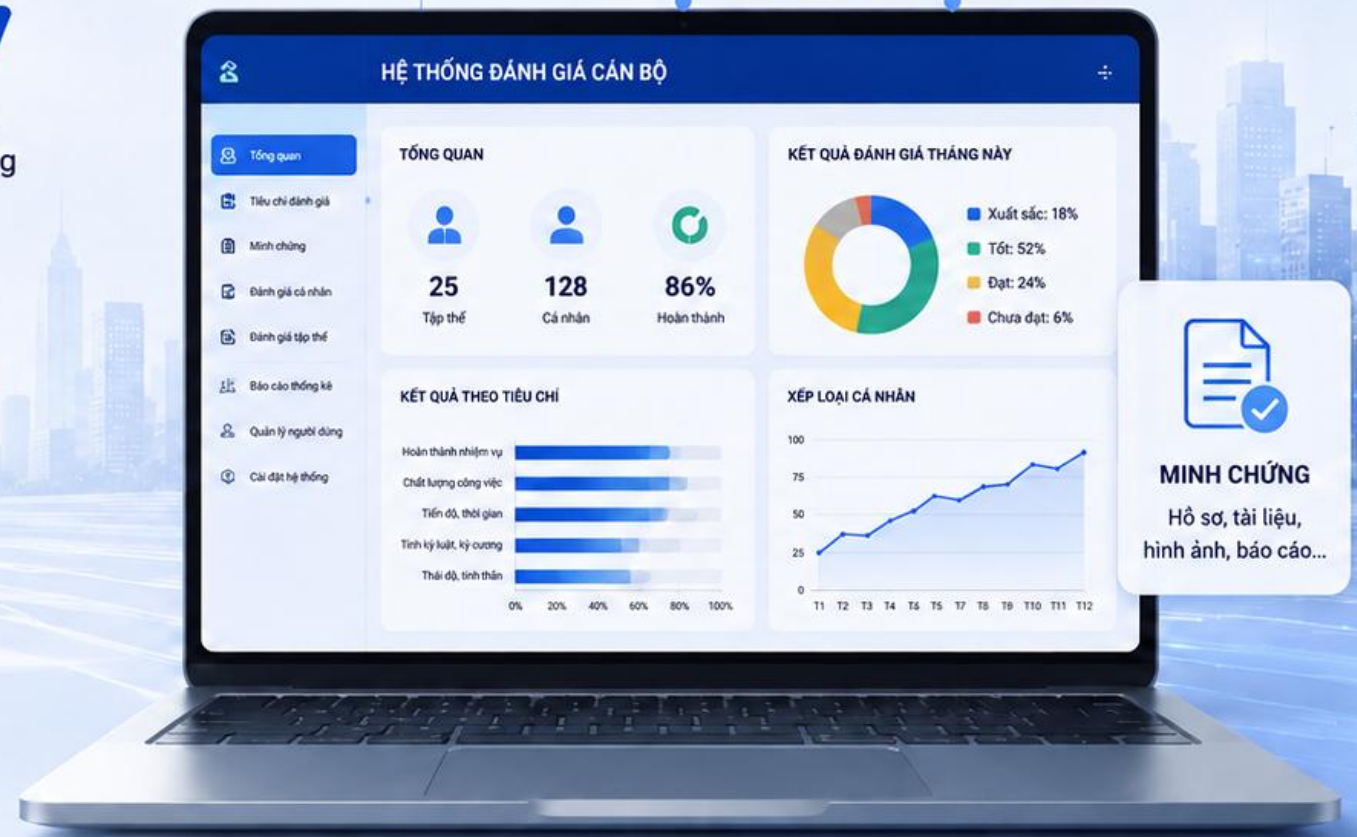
g

HỆ THỐNG ĐÁNH GIÁ CÁN BỘ

Tổng quan
Tiêu chí đánh giá
Minh chứng
Đánh giá cá nhân
Đánh giá tập thể
Báo cáo thống kê
Quản lý người dùng
Cài đặt hệ thống

TỔNG QUAN

25
Tập thể

128
Cá nhân

86%
Hoàn thành

KẾT QUẢ ĐÁNH GIÁ THÁNG NÀY

Xuất sắc: 18%
Tốt: 52%
Đạt: 24%
Chưa đạt: 6%

KẾT QUẢ THEO TIÊU CHÍ

Hoàn thành nhiệm vụ
Chất lượng công việc
Tiến độ, thời gian
Tính kỷ luật, kỷ cương
Thái độ, tinh thần

0% 20% 40% 60% 80% 100%

XẾP LOẠI CÁ NHÂN

100
75
50
25
0

T1 T2 T3 T4 T5 T5 T7 T8 T9 T10 T11 T12

MINH CHỨNG
Hồ sơ, tài liệu, hình ảnh, báo cáo...